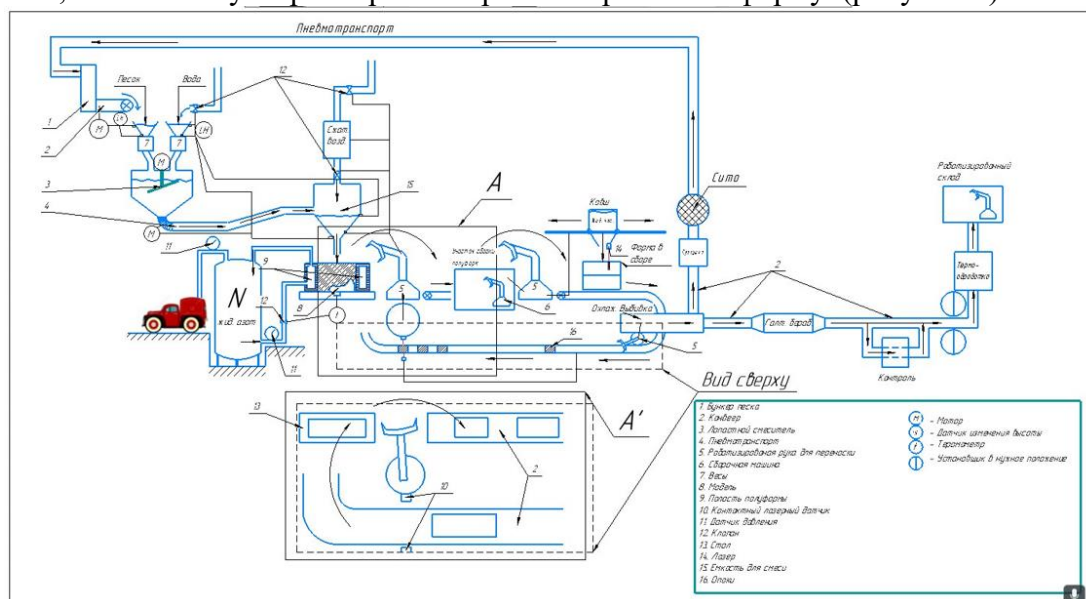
Пневмотранспорт

Песок
Вода
12
1
2
3
4
M
M
M
7
7
11
Сжат. возд.
15
A
Ковш
Сито
Роботизированный склад
Участок сборки полуформ
14 Форма в сборе
N
жид. азот
9
12
8
11
5
5
6
Охлаж. Выбивка
Голт. барабан
Термо-обработка
2
16
5
Контроль
Вид сверху
13
A'
10
2

1. Бункер песка
2. Конвеер
3. Лопастной смеситель
4. Пневмотранспорт
5. Роботизированая рука для переноски
6. Сварочная машина
7. Весы
8. Модель
9. Полость полуформы
10. Контактный лазерный датчик
11. Датчик давления
12. Клапан
13. Стол
14. Лазер
15. Емкость для смеси
16. Опоки

M - Мотор
- Датчик изменения высоты
- Тарометр
- Установщик в нужное положение